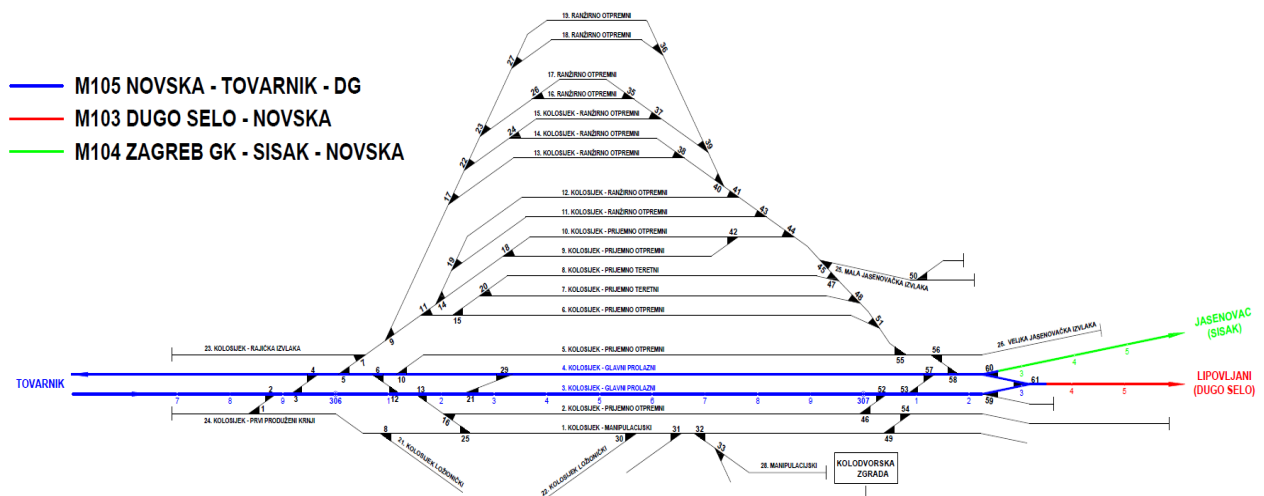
M105 NOVSKA - TOVARNIK - DG
M103 DUGO SELO - NOVSKA
M104 ZAGREB GK - SISAK - NOVSKA

19. RANŽIRNO OTPREMNI
18. RANŽIRNO OTPREMNI
17. RANŽIRNO OTPREMNI
16. RANŽIRNO OTPREMNI
15. KOLOSIJEK - RANŽIRNO OTPREMNI
14. KOLOSIJEK - RANŽIRNO OTPREMNI
13. KOLOSIJEK - RANŽIRNO OTPREMNI
12. KOLOSIJEK - RANŽIRNO OTPREMNI
11. KOLOSIJEK - RANŽIRNO OTPREMNI
10. KOLOSIJEK - PRIJEMNO OTPREMNI
9. KOLOSIJEK - PRIJEMNO OTPREMNI
8. KOLOSIJEK - PRIJEMNO TERETNI
7. KOLOSIJEK - PRIJEMNO TERETNI
6. KOLOSIJEK - PRIJEMNO OTPREMNI
5. KOLOSIJEK - PRIJEMNO OTPREMNI
4. KOLOSIJEK - GLAVNI PROLAZNI
3. KOLOSIJEK - GLAVNI PROLAZNI
2. KOLOSIJEK - PRIJEMNO OTPREMNI
1. KOLOSIJEK - MANIPULACIJSKI
23. KOLOSIJEK - RAJIĆKA IZVLAKA
24. KOLOSIJEK - PRVI PRODUŽENI KRNJI
21. KOLOSIJEK LOŽIONIČKI
22. KOLOSIJEK LOŽIONIČKI
28. MANIPULACIJSKI
25. MALA JASENOVAČKA IZVLAKA
26. VELIKA JASENOVAČKA IZVLAKA
KOLODVORSKA ZGRADA

TOVARNIK
JASENOVAC (SISAK)
LIPOVLJANI (DUGO SELO)

27 36 26 35 23 24 37 22 38 39 17 40 41 43 44 42 19 18 45 50 47 20 48 11 14 15 51 9 55 56 7 4 5 6 10 29 57 58 60 61 2 13 21 52 53 1 3 12 2 3 306 307 1 2 3 4 5 59 3 4 5 7 8 9 1 2 3 4 5 6 7 8 9 16 54 8 25 46 49 30 31 32 33